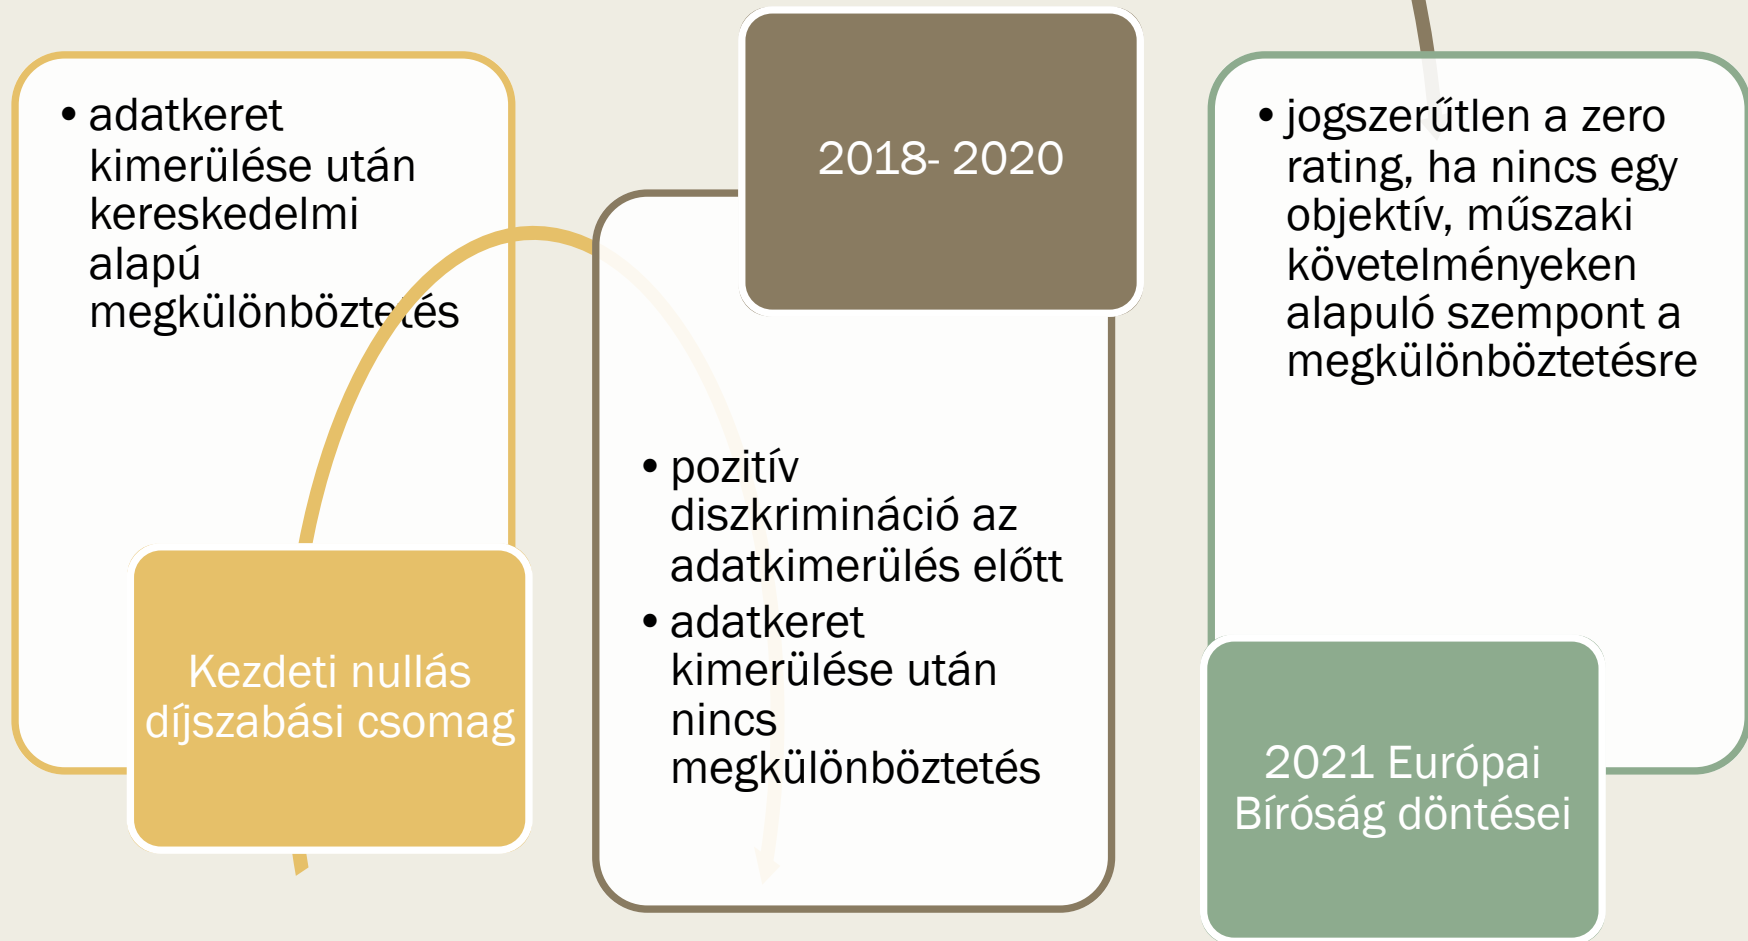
• adatkeret kimerülése után kereskedelmi alapú megkülönböztetés

Kezdeti nullás díjszabási csomag

2018- 2020

• pozitív diszkrimináció az adatkimerülés előtt
• adatkeret kimerülése után nincs megkülönböztetés

• jogszerűtlen a zero rating, ha nincs egy objektív, műszaki követelményeken alapuló szempont a megkülönböztetésre

2021 Európai Bíróság döntései